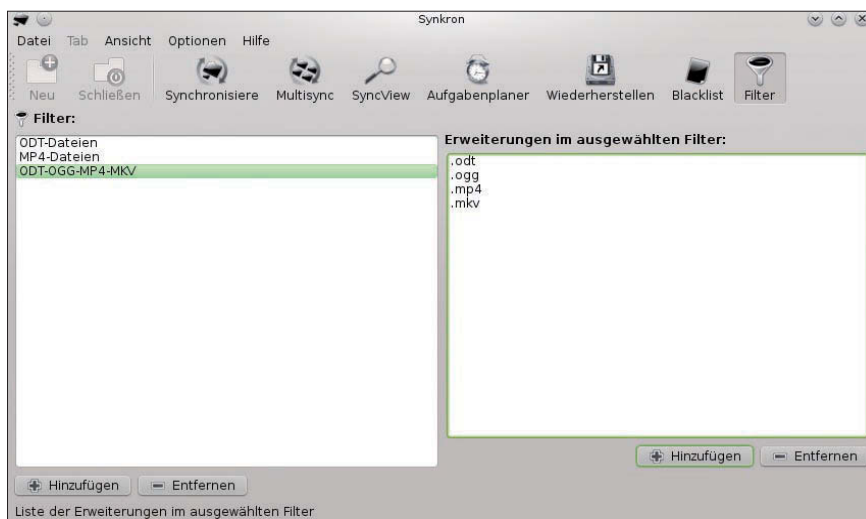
Synkron

Datei Tab Ansicht Optionen Hilfe

Neu Schließen Synchronisiere Multisync SyncView Aufgabenplaner Wiederherstellen Blacklist Filter

Filter:

ODT-Dateien
MP4-Dateien
ODT-OGG-MP4-MKV

Erweiterungen im ausgewählten Filter:

.odt
.ogg
.mp4
.mkv

Hinzufügen Entfernen

Hinzufügen Entfernen

Liste der Erweiterungen im ausgewählten Filter